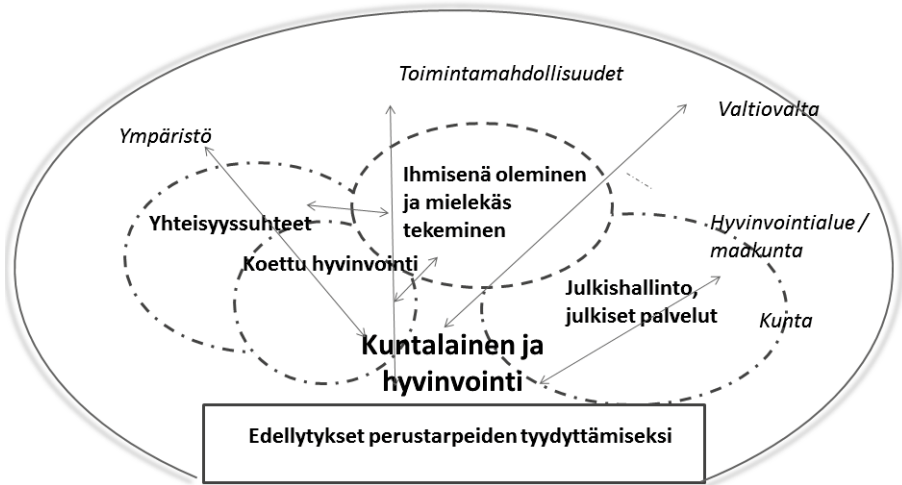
Toimintamahdollisuudet

Valtiovalta

Ympäristö

Ihmisenä oleminen ja mielekäs tekeminen

Yhteisyyssuhteet

Hyvinvointialue / maakunta

Koettu hyvinvointi

Julkishallinto, julkiset palvelut

Kunta

Kuntalainen ja hyvinvointi

Edellytykset perustarpeiden tyydyttämiseksi